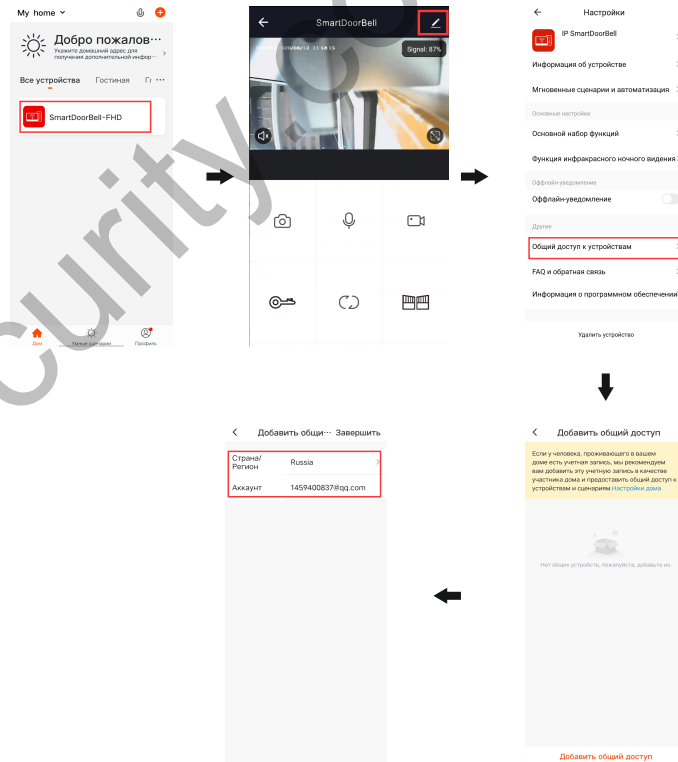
My home

Добро пожалов···
Укажите домашний адрес для получения дополнительной инфор···

Все устройства Гостиная Г ···

SmartDoorBell-FHD

Дом Умные сценарии Профиль

SmartDoorBell

Signal: 87%

Настройки

IP SmartDoorBell

Информация об устройстве

Мгновенные сценарии и автоматизация

Основные настройки

Основной набор функций

Функция инфракрасного ночного видения

Оффлайн-уведомление

Оффлайн-уведомление

Другие

Общий доступ к устройствам

FAQ и обратная связь

Информация о программном обеспечении

Удалить устройство

Добавить общий доступ

Если у человека, проживающего в вашем доме есть учетная запись, мы рекомендуем вам добавить эту учетную запись в качестве участника дома и предоставить общий доступ к устройствам и сценариям.Настройки дома

Нет общих устройств, пожалуйста, добавьте их.

Добавить общий доступ

Добавить общи··· Завершить

Страна/Регион Russia

Аккаунт 1459400837@qq.com